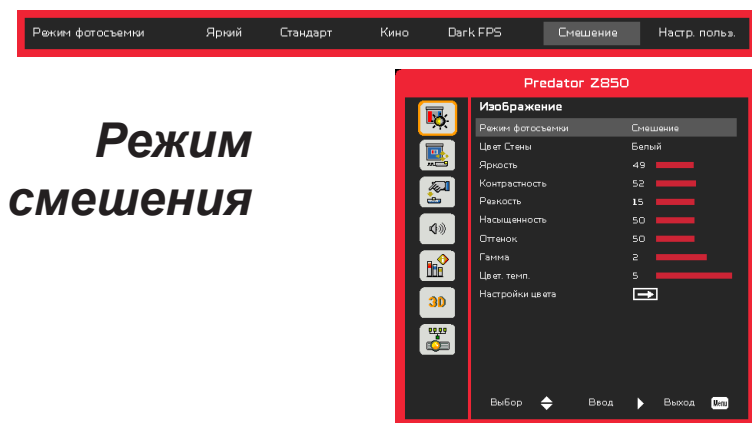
Режим фотосъемки Яркий Стандарт Кино Dark FPS Смешение Настр. польз.

Режим смешения

Predator Z850

Изображение

| | |
|---|---|
| Режим фотосъемки | Смешение |
| Цвет Стены | Белый |
| Яркость | 49 |
| Контрастность | 52 |
| Резкость | 15 |
| Насыщенность | 50 |
| Оттенок | 50 |
| Гамма | 2 |
| Цвет. темп. | 5 |
| Настройки цвета | |

3D

Выбор Ввод Выход Menu